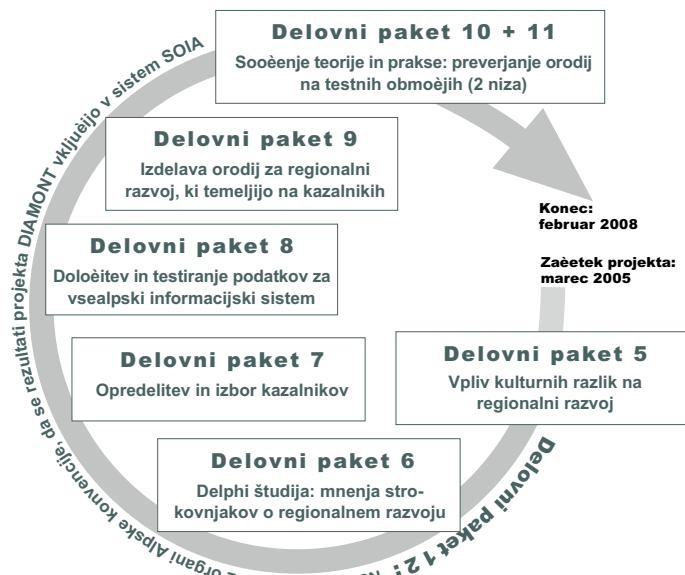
Delovni paket 10 + 11

Sooèenje teorije in prakse: preverjanje orodij na testnih obmoèjih (2 niza)

Delovni paket 9

Izdelava orodij za regionalni razvoj, ki temeljijo na kazalnikih

Delovni paket 8

Doloèitev in testiranje podatkov za vsealpski informacijski sistem

Delovni paket 7

Opredelitev in izbor kazalnikov

Delovni paket 6

Delphi študija: mnenja strokovnjakov o regionalnem razvoju

Delovni paket 5

Vpliv kulturnih razlik na regionalni razvoj

Konec: februar 2008

Zaèetek projekta: marec 2005

Delovni paket 12: N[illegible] organi Alpske konvencije, da se rezultati projekta DIAMONT vkljuèijo v sistem SOIA